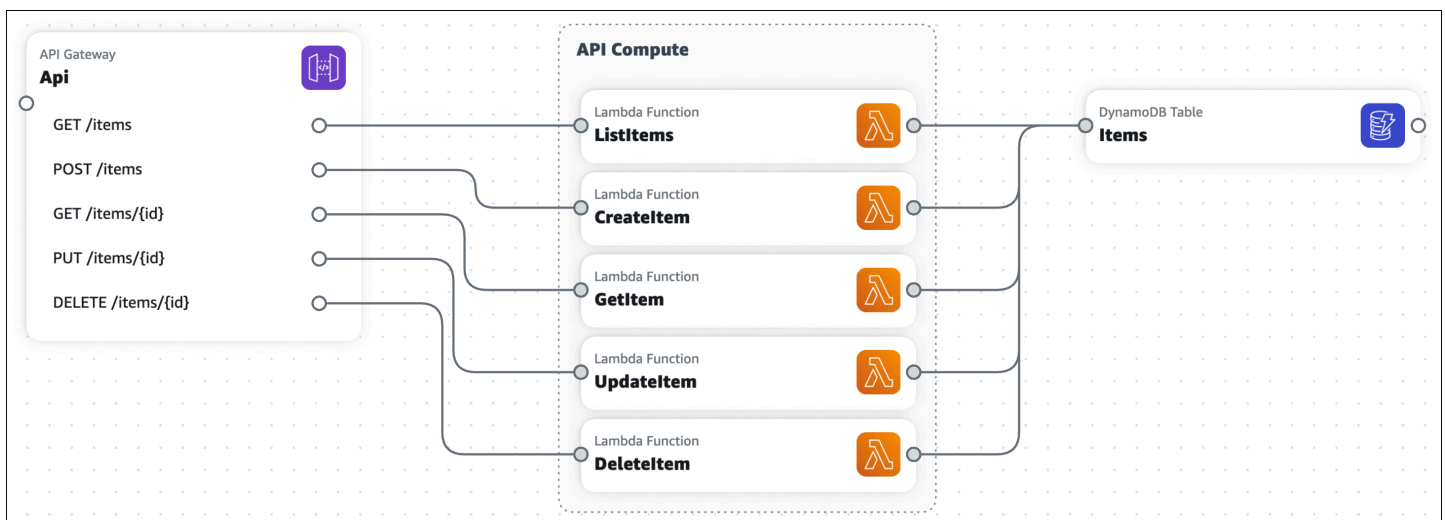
API Gateway
Api

GET /items
POST /items
GET /items/{id}
PUT /items/{id}
DELETE /items/{id}

API Compute

Lambda Function
ListItems

Lambda Function
CreateItem

Lambda Function
GetItem

Lambda Function
UpdateItem

Lambda Function
DeleteItem

DynamoDB Table
Items